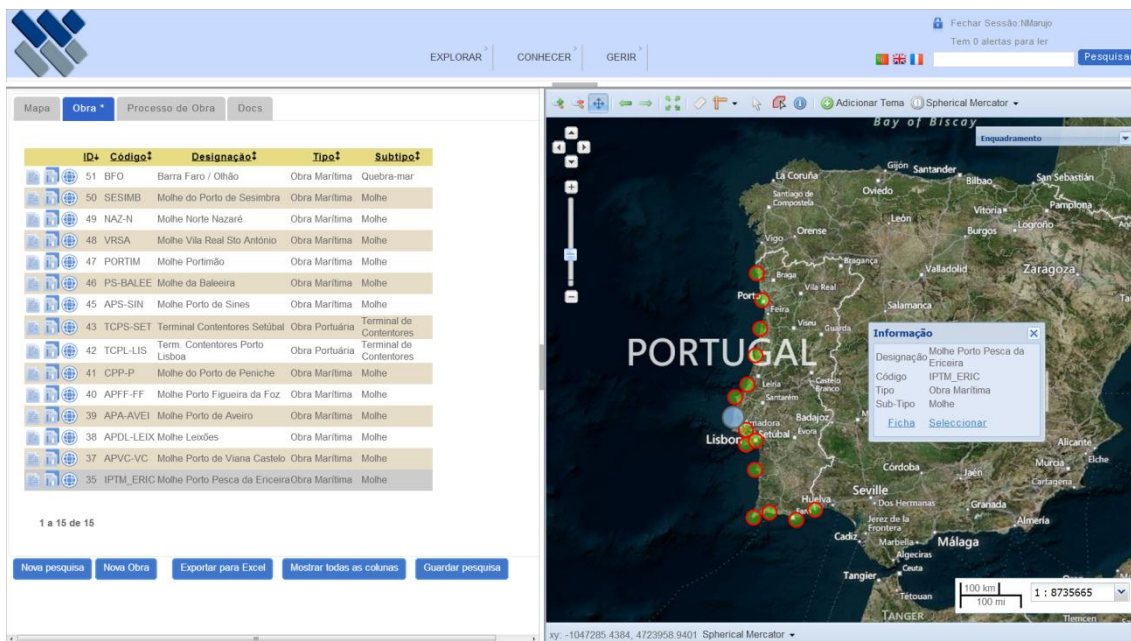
Fechar Sessão:NMarujo
Tem 0 alertas para ler
Pesquisa

EXPLORAR CONHECER GERIR

Mapa Obra * Processo de Obra Docs

| ID | Código | Designação | Tipo | Subtipo |
|---|---|---|---|---|
| 51 | BFO | Barra Faro / Olhão | Obra Marítima | Quebra-mar |
| 50 | SESIMB | Molhe do Porto de Sesimbra | Obra Marítima | Molhe |
| 49 | NAZ-N | Molhe Norte Nazaré | Obra Marítima | Molhe |
| 48 | VRSA | Molhe Vila Real Sto António | Obra Marítima | Molhe |
| 47 | PORTIM | Molhe Portimão | Obra Marítima | Molhe |
| 46 | PS-BALEE | Molhe da Baleeira | Obra Marítima | Molhe |
| 45 | APS-SIN | Molhe Porto de Sines | Obra Marítima | Molhe |
| 43 | TCPS-SET | Terminal Contentores Setúbal | Obra Portuária | Terminal de Contentores |
| 42 | TCPL-LIS | Term. Contentores Porto Lisboa | Obra Portuária | Terminal de Contentores |
| 41 | CPP-P | Molhe do Porto de Peniche | Obra Marítima | Molhe |
| 40 | APFF-FF | Molhe Porto Figueira da Foz | Obra Marítima | Molhe |
| 39 | APA-AVEI | Molhe Porto de Aveiro | Obra Marítima | Molhe |
| 38 | APDL-LEIX | Molhe Leixões | Obra Marítima | Molhe |
| 37 | APVC-VC | Molhe Porto de Viana Castelo | Obra Marítima | Molhe |
| 35 | IPTM_ERIC | Molhe Porto Pesca da Ericeira | Obra Marítima | Molhe |

1 a 15 de 15

Nova pesquisa Nova Obra Exportar para Excel Mostrar todas as colunas Guardar pesquisa

Adicionar Tema Spherical Mercator
Bay of Biscay
Enquadramento
Gijón Santander Bilbao San Sebastián La Coruña Oviedo Santiago de Compostela Vitoria Pamplona León Burgos Logroño Orense Vigo Bragança Braga Vila Real Valladolid Zaragoza Porto Feira Salamanca Viseu Guarda
PORTUGAL
Leiria Castelo Branco Santarém Lisboa Setúbal Évora Badajoz Córdoba Jaén Murcia Elche Alicante Cartagena Sevilla Dos Hermanas Granada Huelva Almería Jerez de la Frontera Cadiz Marbella Málaga Algeciras Ceuta Tangier Tétouan TANGER Tlemcen

Informação
Designação Molhe Porto Pesca da Ericeira
Código IPTM_ERIC
Tipo Obra Marítima
Sub-Tipo Molhe
Ficha Seleccionar

100 km
100 mi
1 : 8735665

xy: -1047285.4384, 4723958.9401 Spherical Mercator